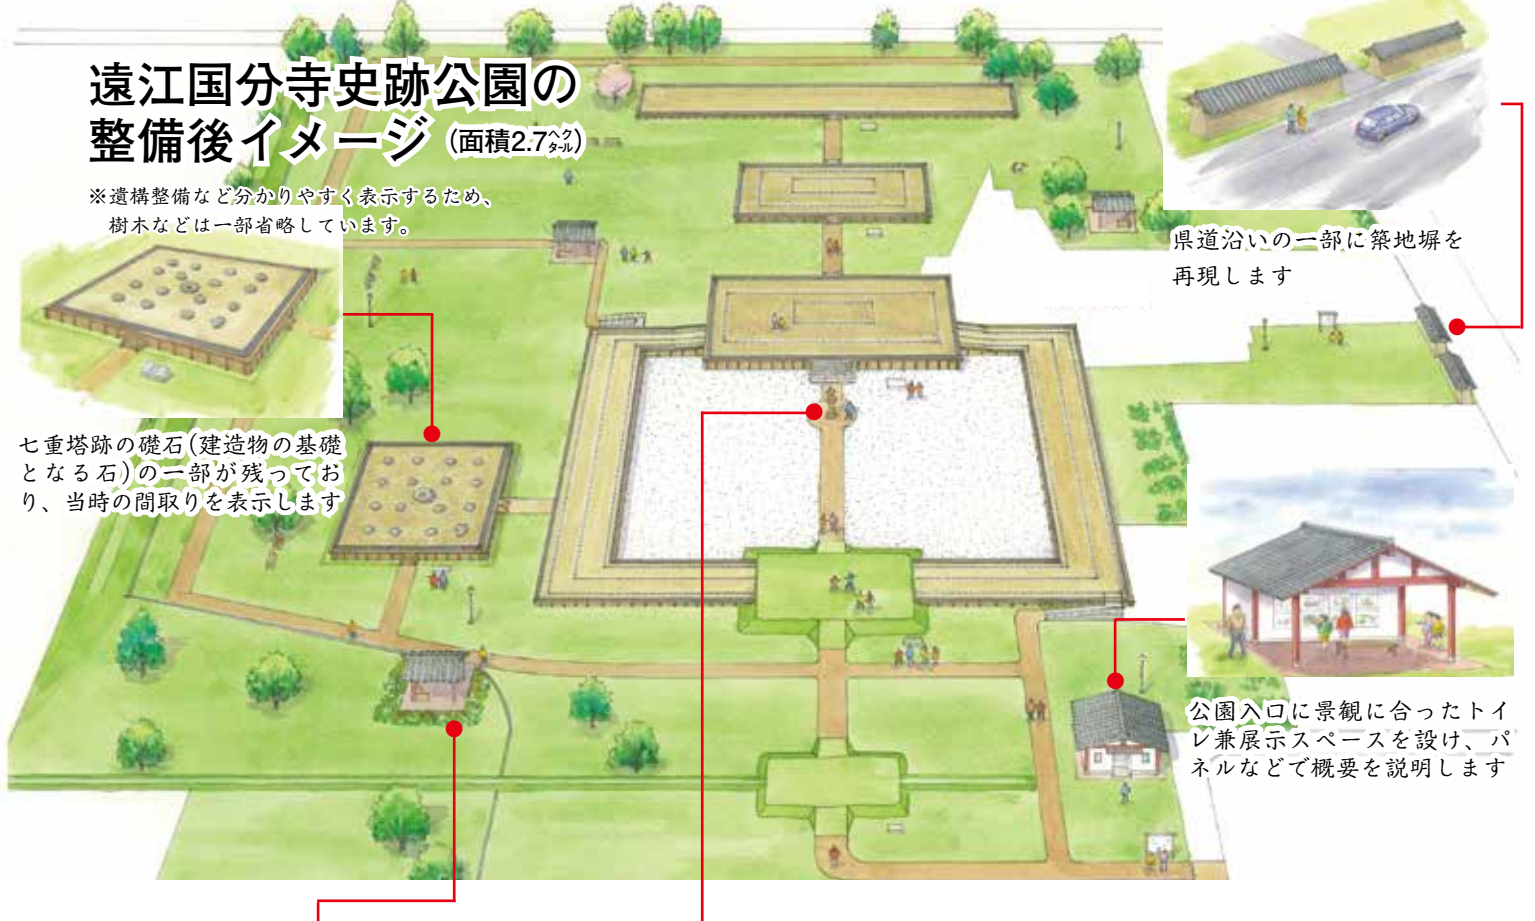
遠江国分寺史跡公園の整備後イメージ（面積2.7ヘクタール）

※遺構整備など分かりやすく表示するため、樹木などは一部省略しています。

県道沿いの一部に築地塀を再現します

七重塔跡の礎石（建造物の基礎となる石）の一部が残っており、当時の間取りを表示します

公園入口に景観に合ったトイレ兼展示スペースを設け、パネルなどで概要を説明します